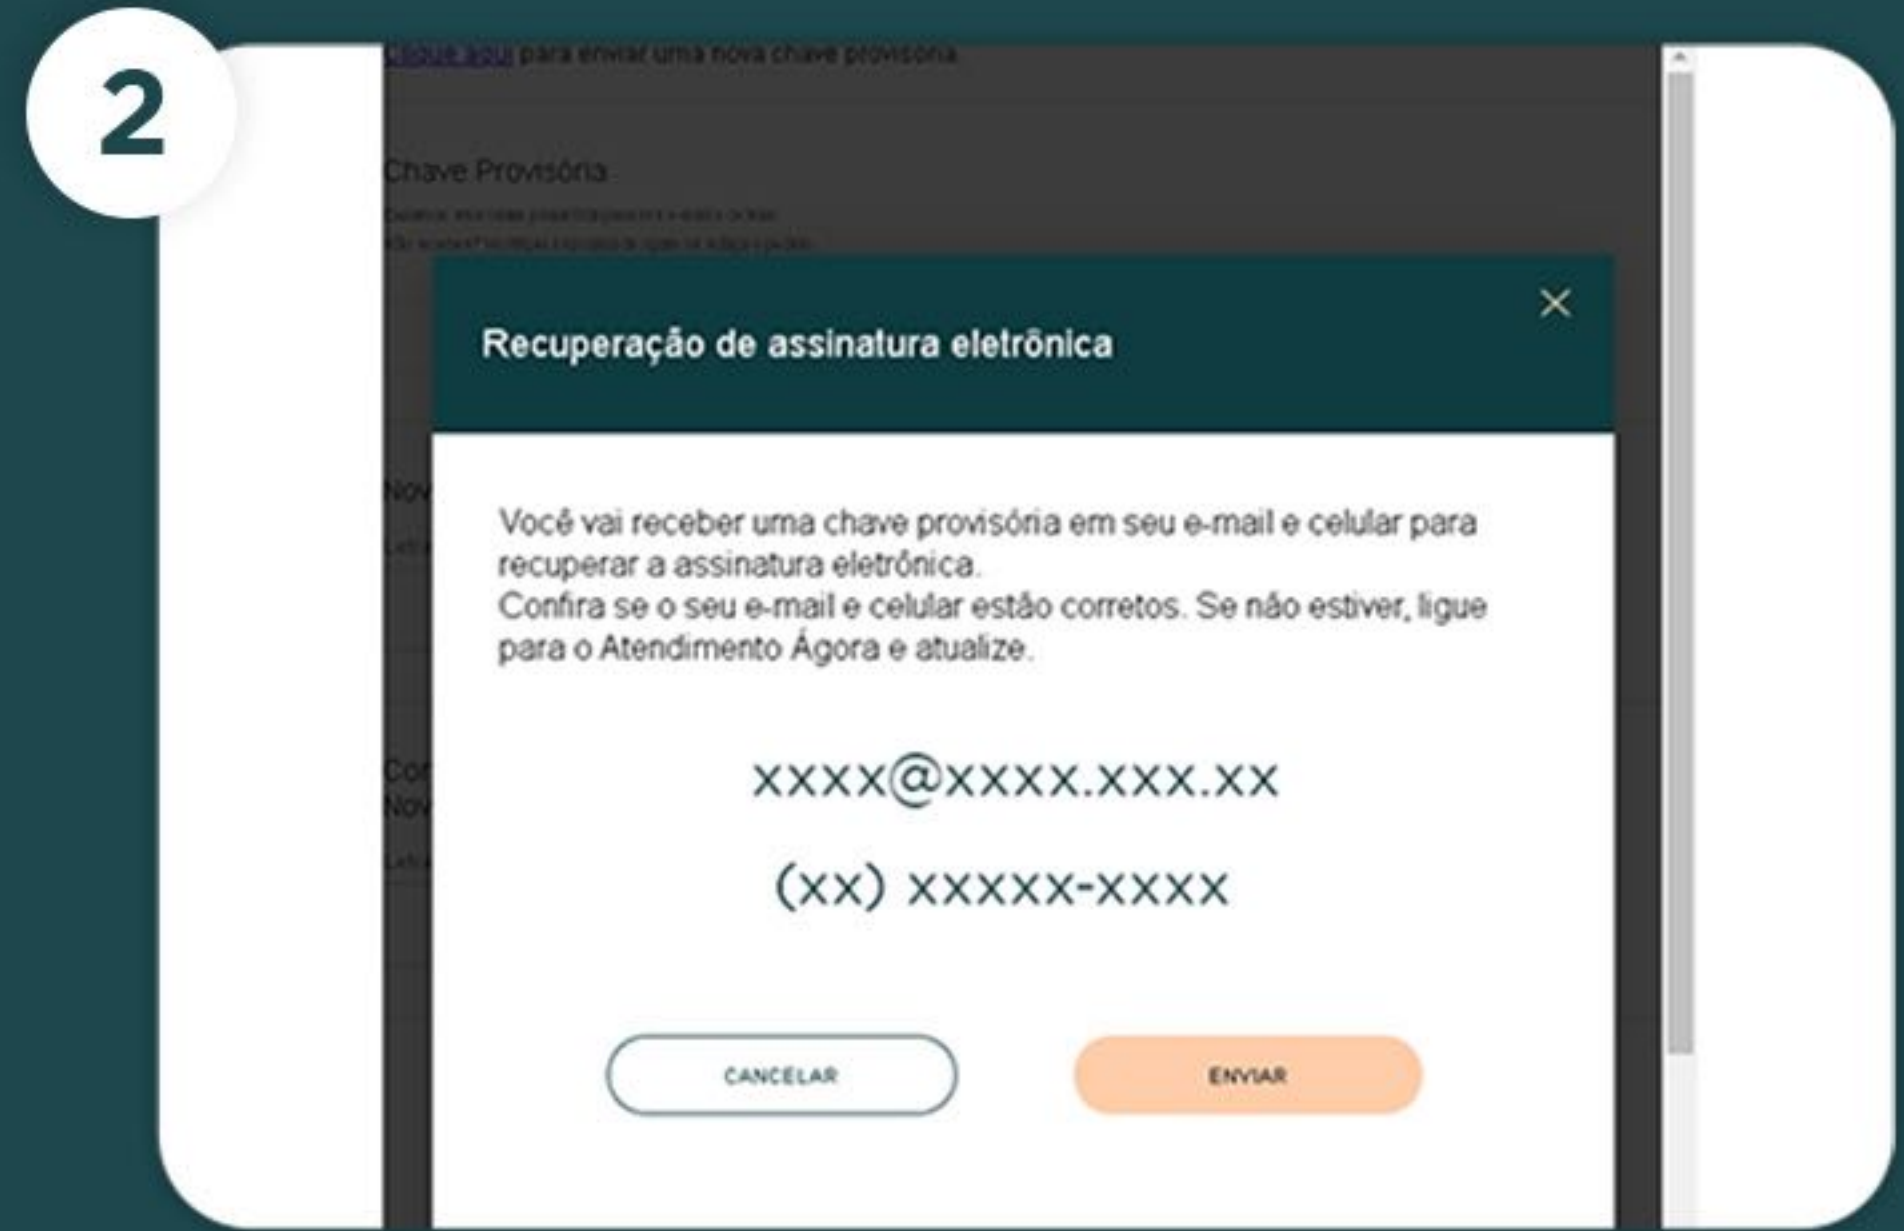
2

Clique aqui para enviar uma nova chave provisória

Chave Provisória

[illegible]
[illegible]

Recuperação de assinatura eletrônica

×

Você vai receber uma chave provisória em seu e-mail e celular para recuperar a assinatura eletrônica.
Confira se o seu e-mail e celular estão corretos. Se não estiver, ligue para o Atendimento Ágora e atualize.

xxxx@xxxx.xxx.xx

(xx) xxxxx-xxxx

CANCELAR

ENVIAR